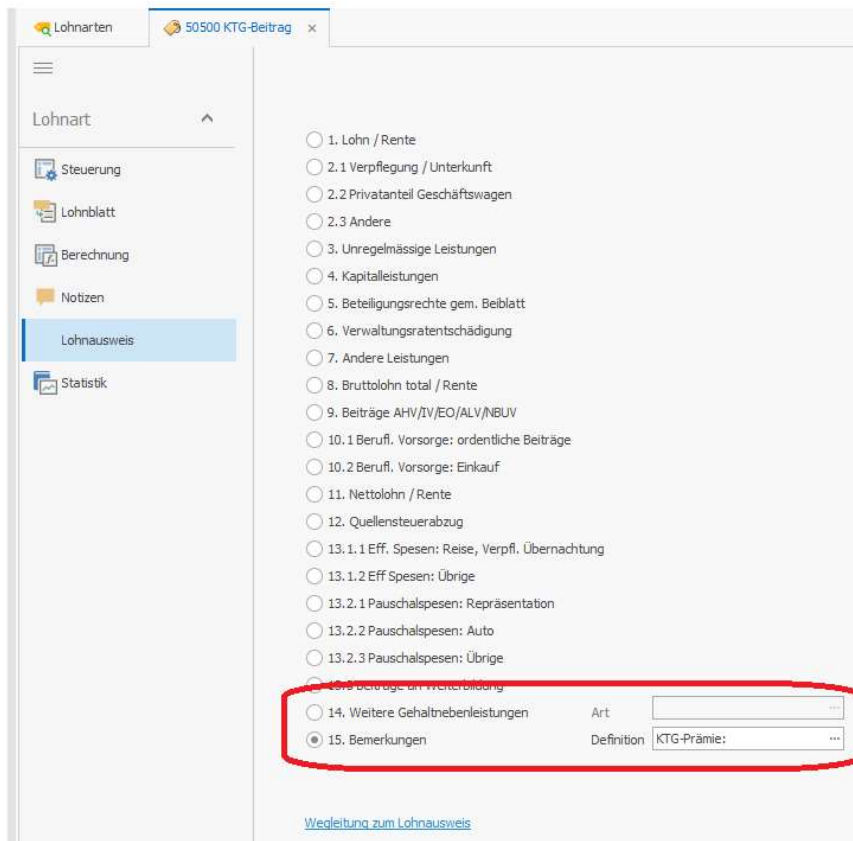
Lohnarten
50500 KTG-Beitrag ×

Lohnart
Steuerung
Lohnblatt
Berechnung
Notizen
Lohnausweis
Statistik

1. Lohn / Rente
2.1 Verpflegung / Unterkunft
2.2 Privatanteil Geschäftswagen
2.3 Andere
3. Unregelmässige Leistungen
4. Kapitalleistungen
5. Beteiligungsrechte gem. Beiblatt
6. Verwaltungsratentschädigung
7. Andere Leistungen
8. Bruttolohn total / Rente
9. Beiträge AHV/IV/EO/ALV/NBUV
10.1 Berufl. Vorsorge: ordentliche Beiträge
10.2 Berufl. Vorsorge: Einkauf
11. Nettolohn / Rente
12. Quellensteuerabzug
13.1.1 Eff. Spesen: Reise, Verpfl. Übernachtung
13.1.2 Eff Spesen: Übrige
13.2.1 Pauschalspesen: Repräsentation
13.2.2 Pauschalspesen: Auto
13.2.3 Pauschalspesen: Übrige
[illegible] Beiträge an Weiterbildung
14. Weitere Gehaltnebenleistungen Art
15. Bemerkungen Definition KTG-Prämie:

Wegleitung zum Lohnausweis